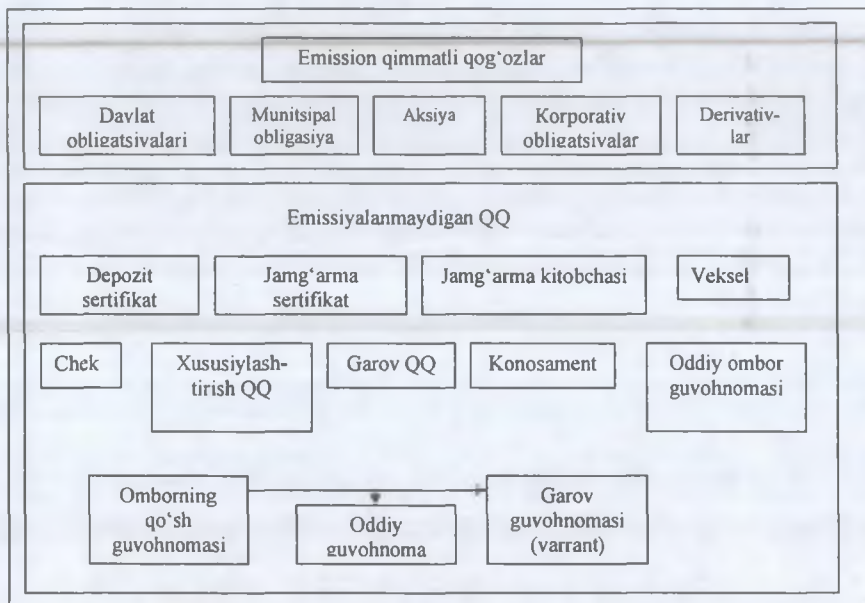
Emission qimmatli qog'ozlar

Davlat obligatsivalari

Munitsipal obligasiya

Aksiya

Korporativ obligatsivalar

Derivativlar

Emissiyalanmaydigan QQ

Depozit sertifikat

Jamg'arma sertifikat

Jamg'arma kitobchasi

Veksel

Chek

Xususiylashtirish QQ

Garov QQ

Konosament

Oddiy ombor guvohnomasi

Omborning qo'sh guvohnomasi

Oddiy guvohnoma

Garov guvohnomasi (varrant)